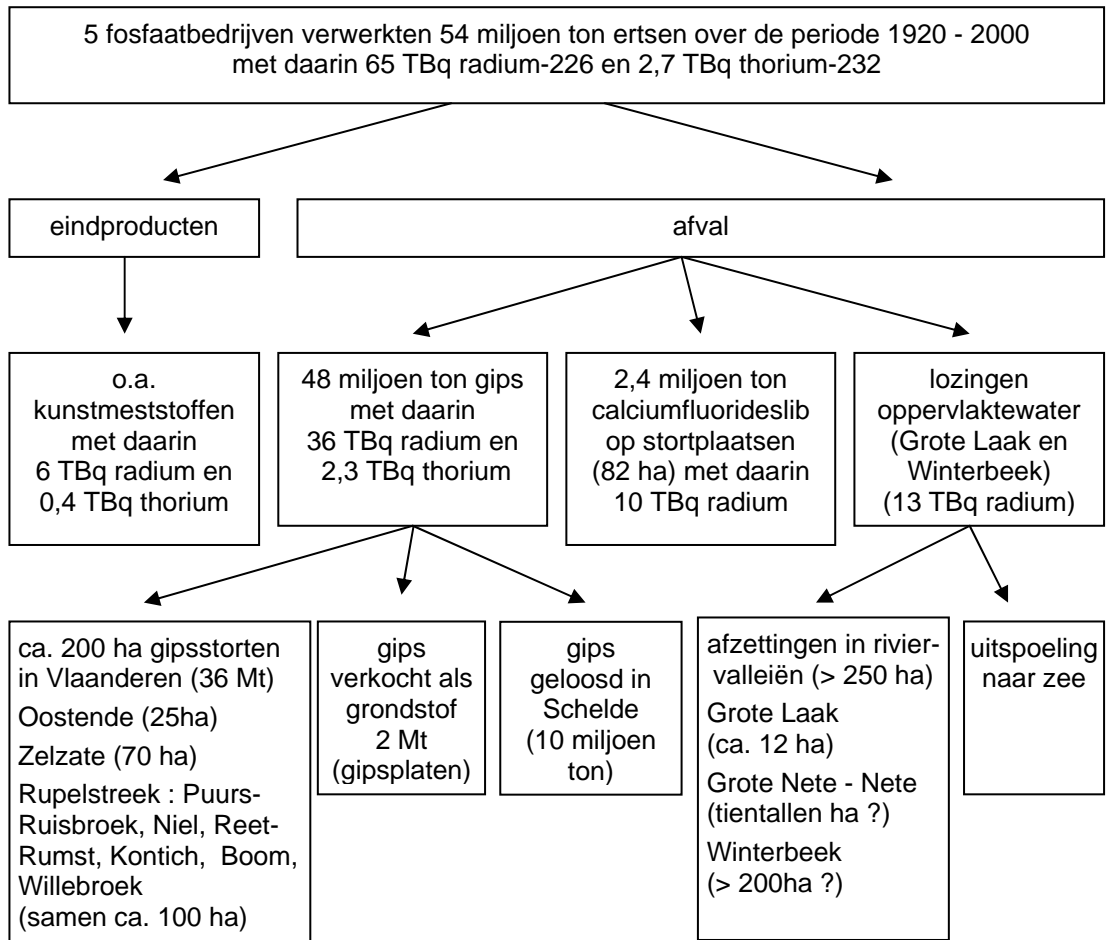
5 fosfaatbedrijven verwerkten 54 miljoen ton ertsen over de periode 1920 - 2000 met daarin 65 TBq radium-226 en 2,7 TBq thorium-232

eindproducten

afval

o.a. kunstmeststoffen met daarin 6 TBq radium en 0,4 TBq thorium

48 miljoen ton gips met daarin 36 TBq radium en 2,3 TBq thorium

2,4 miljoen ton calciumfluorideslib op stortplaatsen (82 ha) met daarin 10 TBq radium

lozingen oppervlaktewater (Grote Laak en Winterbeek) (13 TBq radium)

ca. 200 ha gipsstorten in Vlaanderen (36 Mt)
Oostende (25ha)
Zelzate (70 ha)
Rupelstreek : Puurs-Ruisbroek, Niel, Reet-Rumst, Kontich, Boom, Willebroek
(samen ca. 100 ha)

gips verkocht als grondstof 2 Mt (gipsplaten)

gips geloosd in Schelde (10 miljoen ton)

afzettingen in riviervalleiën (> 250 ha)
Grote Laak (ca. 12 ha)
Grote Nete - Nete (tientallen ha ?)
Winterbeek (> 200ha ?)

uitspoeling naar zee